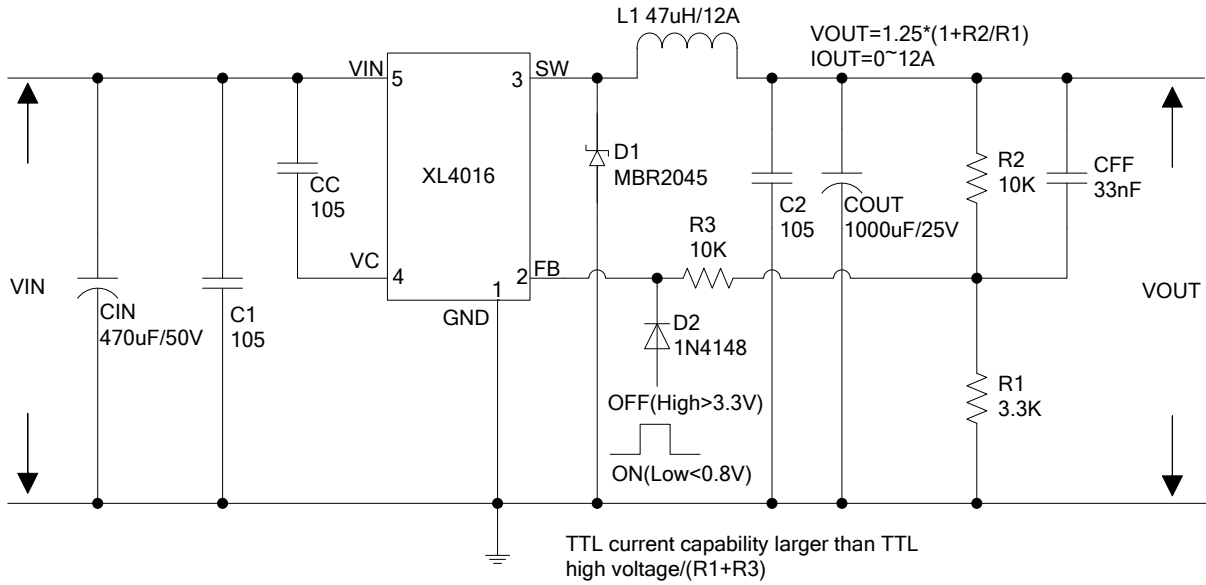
L1 47uH/12A

VOUT=1.25*(1+R2/R1)
IOUT=0~12A

VIN 5

3 SW

XL4016

CC
105

VC 4

2 FB

1
GND

D1
MBR2045

C2
105

COUT
1000uF/25V

R2
10K

CFF
33nF

R3
10K

VIN

CIN
470uF/50V

C1
105

D2
1N4148

OFF(High>3.3V)

ON(Low<0.8V)

R1
3.3K

VOUT

TTL current capability larger than TTL high voltage/(R1+R3)